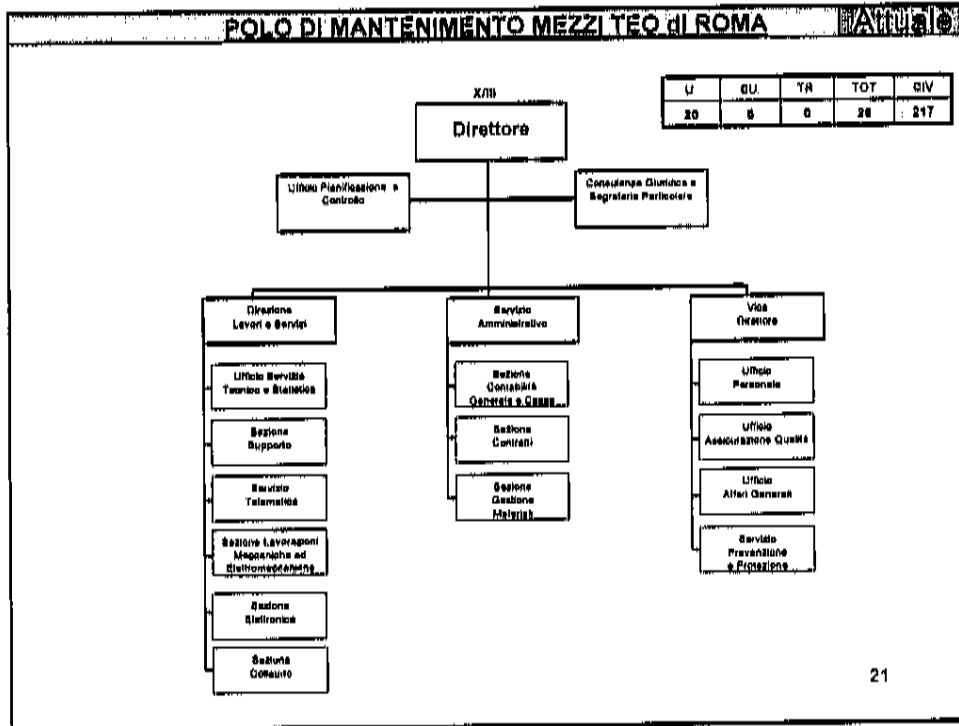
POLO DI MANTENIMENTO MEZZI TEO di ROMA

Attuale

| U | SU. | TR | TOT | CIV |
|---|---|---|---|---|
| 20 | 6 | 0 | 26 | 217 |

X/III

Direttore

Ufficio Pianificazione e Controllo

Consulenza Giuridica e Segreteria Particolare

Direzione Lavori e Servizi

Ufficio Servizio Tecnico e Statistica

Sezione Supporto

Servizio Telematica

Sezione Lavorazioni Meccaniche ed Elettromeccaniche

Sezione Elettronica

Sezione Collaudo

Servizio Amministrativo

Sezione Contabilità Generale e Cassa

Sezione Contratti

Sezione Gestione Materiali

Vice Direttore

Ufficio Personale

Ufficio Assicurazione Qualità

Ufficio Affari Generali

Servizio Prevenzione e Protezione

21